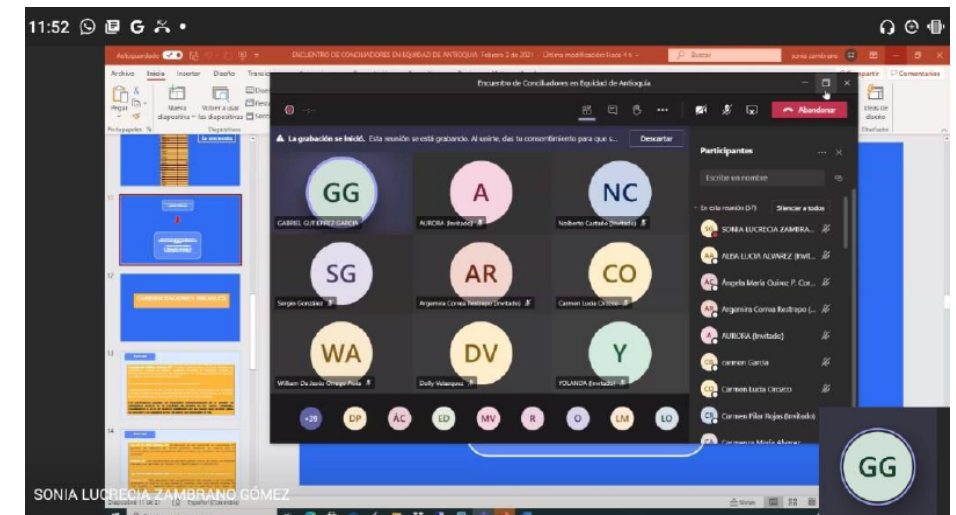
11:52

Autoguardado
ENCUENTRO DE CONCILIADORES EN EQUIDAD DE ANTIOQUIA Febrero 2 de 2021 · Última modificación: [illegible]
Buscar
sonia zambrano

Archivo Inicio Insertar Diseño Transic
Compartir Comentarios

Pegar
Portapapeles
Nueva diapositiva
Volver a usar las diapositivas
Diapositivas
Ideas de diseño
Diseñador

Encuentro de Conciliadores en Equidad de Antioquia

Abandonar

La grabación se inició. Esta reunión se está grabando. Al unirse, das tu consentimiento para que s...
Descartar

GG
GABRIEL GUTIERREZ GARCIA
A
AURORA (Invitado)
NC
Nolberto Castaño (Invitado)
SG
Sergio González
AR
Argemira Correa Restrepo (Invitado)
CO
Carmen Lucia Orozco
WA
William De Jesús Ortega Avila
DV
Dolly Velasquez
Y
YOLANDA (Invitado)

+39 DP AC ED MV R O LM LO

Participantes
Escribe un nombre
En esta reunión (47)
Silenciar a todos
SONIA LUCRECIA ZAMBRA...
ALBA LUCIA ALVAREZ (Invit...
Angela Maria Quinez P. Cor...
Argemira Correa Restrepo (...
AURORA (Invitado)
carmen Garcia
Carmen Lucia Orozco
Carmen Pilar Rojas (Invitado)
Carmenza Maria Alvarez

11
12
13
14

Notas

GG

SONIA LUCRECIA ZAMBRANO GÓMEZ